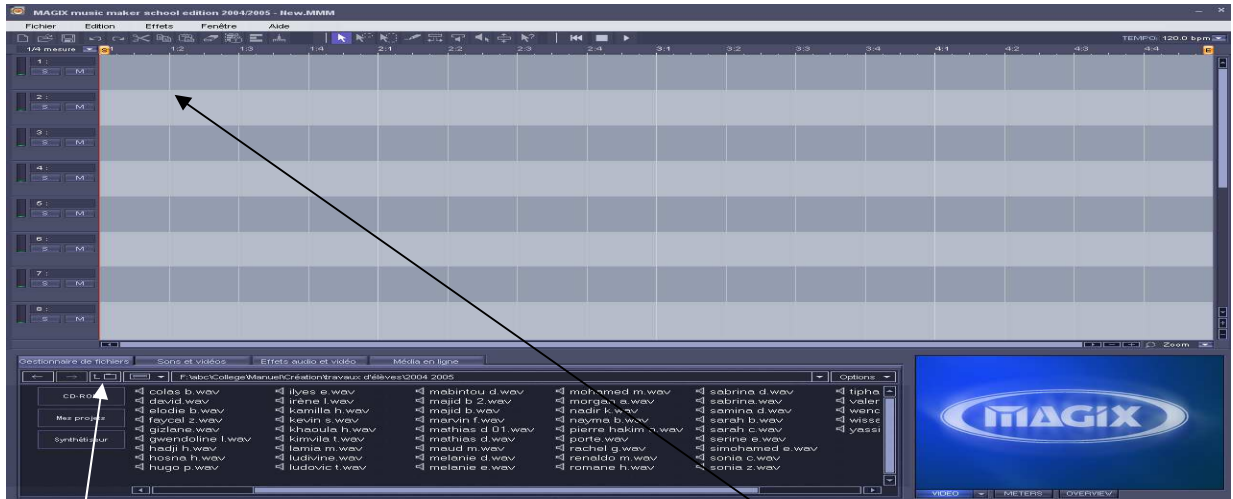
MAGIX music maker school edition 2004/2005 - New.MMM

Fichier Edition Effets Fenêtre Aide

TEMPO: 120.0 bpm

1/4 mesure 1:2 1:3 1:4 2:1 2:2 2:3 2:4 3:1 3:2 3:3 3:4 4:1 4:2 4:3 4:4

1: S M
2: S M
3: S M
4: S M
5: S M
6: S M
7: S M
8: S M

Zoom

Gestionnaire de fichiers Sons et vidéos Effets audio et vidéo Média en ligne

F:\abc\College\Manuel\Création\travaux d'élèves\2004 2005

Options

CD-ROM
Mes projets
Synthétiseur

colas b.wav
david.wav
elodie b.wav
faycal z.wav
gizlane.wav
gwendoline l.wav
hadji h.wav
hosna h.wav
hugo p.wav

ilyes e.wav
irène l.wav
kamilla h.wav
kevin s.wav
khaoula h.wav
kimvila t.wav
lamia m.wav
ludivine.wav
ludovic t.wav

mabintou d.wav
majid b 2.wav
majid b.wav
marvin f.wav
mathias d 01.wav
mathias d.wav
maud m.wav
melanie d.wav
melanie e.wav

mohamed m.wav
morgan a.wav
nadir k.wav
nayma b.wav
pierre hakim a.wav
porte.wav
rachel g.wav
renaldo m.wav
romane h.wav

sabrina d.wav
sabrina.wav
samina d.wav
sarah b.wav
sarah c.wav
serine e.wav
simohamed e.wav
sonia c.wav
sonia z.wav

tipha
valer
wenc
wisse
yassi

MAGIX

VIDEO METERS OVERVIEW